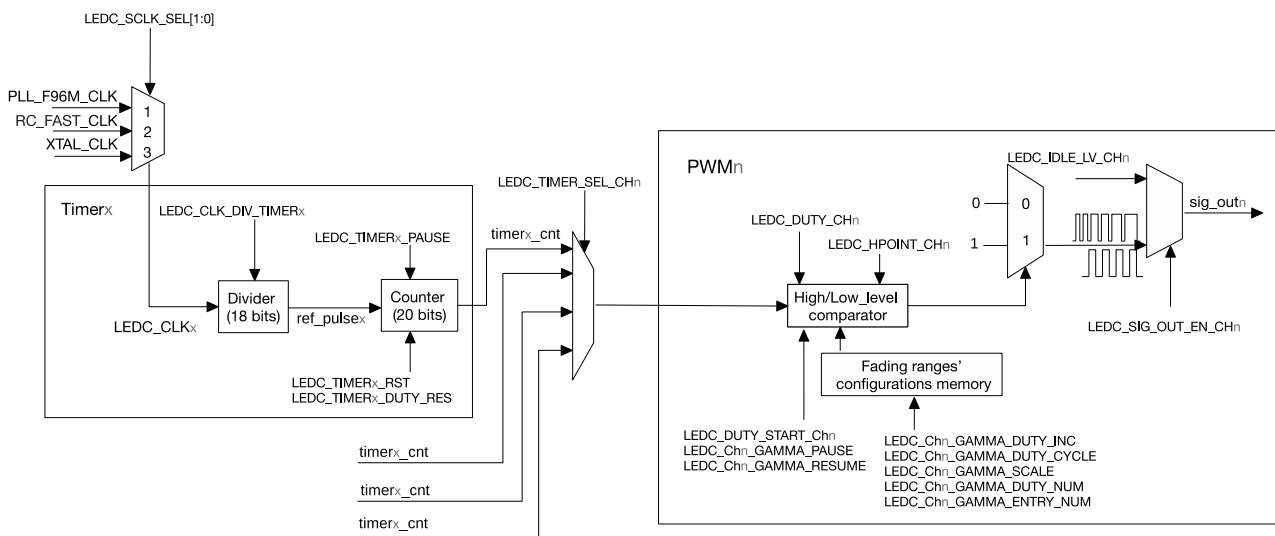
LEDC_SCLK_SEL[1:0]

PLL_F96M_CLK
RC_FAST_CLK
XTAL_CLK

1
2
3

Timerx

LEDC_CLK_DIV_TIMERx

LEDC_TIMERx_PAUSE

Divider
(18 bits)

ref_pulsex

Counter
(20 bits)

LEDC_CLKx

LEDC_TIMERx_RST
LEDC_TIMERx_DUTY_RES

LEDC_TIMER_SEL_CHn

timerx_cnt

timerx_cnt

timerx_cnt

timerx_cnt

PWMn

LEDC_DUTY_CHn

LEDC_HPOINT_CHn

High/Low_level
comparator

Fading ranges'
configurations memory

LEDC_DUTY_START_Chn
LEDC_Chn_GAMMA_PAUSE
LEDC_Chn_GAMMA_RESUME

LEDC_Chn_GAMMA_DUTY_INC
LEDC_Chn_GAMMA_DUTY_CYCLE
LEDC_Chn_GAMMA_SCALE
LEDC_Chn_GAMMA_DUTY_NUM
LEDC_Chn_GAMMA_ENTRY_NUM

0
1

0
1

LEDC_IDLE_LV_CHn

sig_outn

LEDC_SIG_OUT_EN_CHn